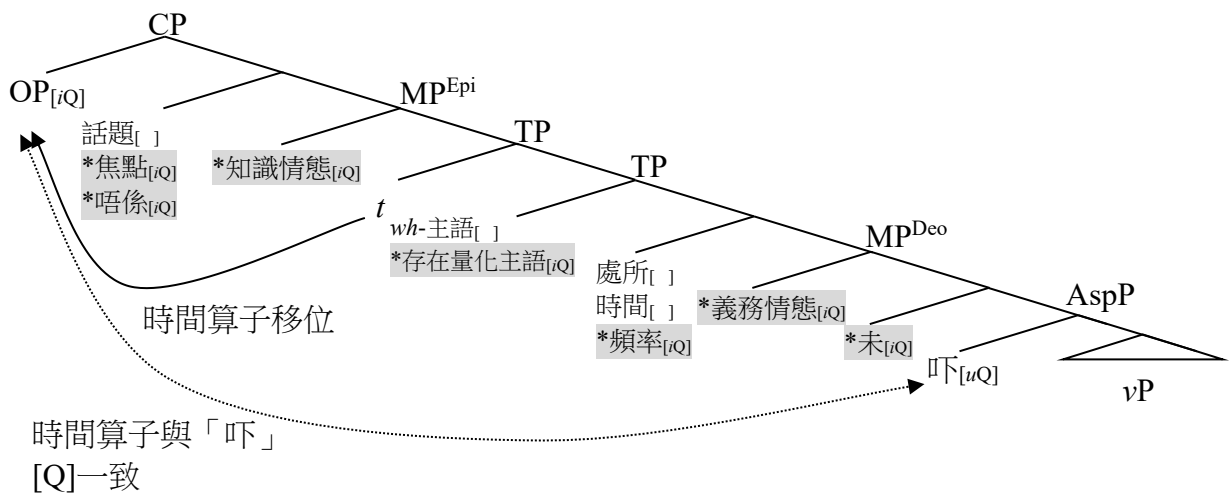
CP

$OP_{[iQ]}$

$MP^{Epi}$

話題$_{[\ ]}$

*焦點$_{[iQ]}$

*唔係$_{[iQ]}$

*知識情態$_{[iQ]}$

TP

TP

$t$

$wh$-主語$_{[\ ]}$

*存在量化主語$_{[iQ]}$

$MP^{Deo}$

處所$_{[\ ]}$

時間$_{[\ ]}$

*頻率$_{[iQ]}$

*義務情態$_{[iQ]}$

AspP

*未$_{[iQ]}$

吓$_{[uQ]}$

$v$P

時間算子移位

時間算子與「吓」[Q]一致